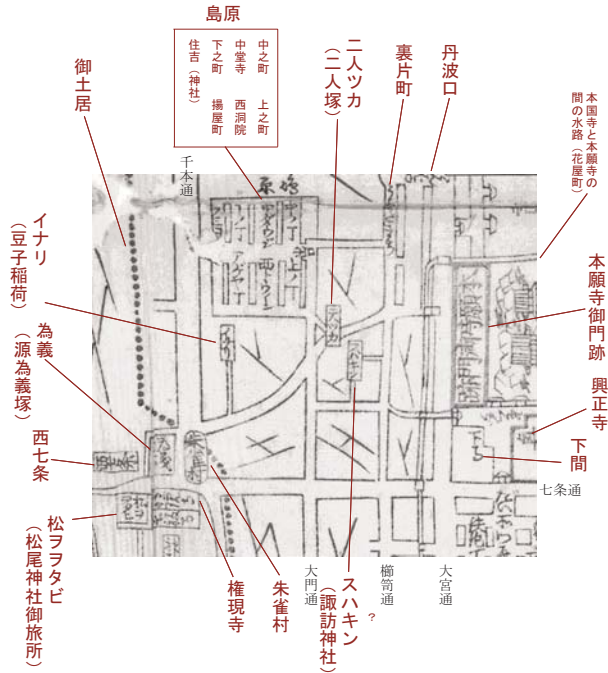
島原

中之町　上之町
中堂寺　西洞院
下之町　揚屋町
住吉（神社）

御土居

二人ツカ
（二人塚）

裏片町

丹波口

本国寺と本願寺の間の水路（花屋町）

千本通

イナリ
（豆子稲荷）

為義
（源為義塚）

西七条

松ヲヲタビ
（松尾神社御旅所）

本願寺御門跡

興正寺

下間

七条通

スハキン
（諏訪神社）

朱雀村

権現寺

大門通

櫛笥通
？

大宮通